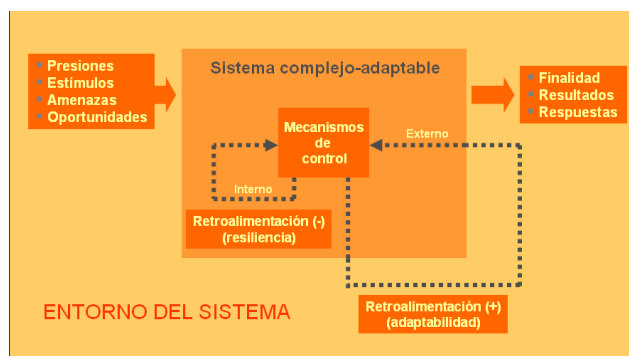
Presiones
Estímulos
Amenazas
Oportunidades

Sistema complejo-adaptable

Finalidad
Resultados
Respuestas

Mecanismos de control

Externo

Interno

Retroalimentación (-) (resiliencia)

ENTORNO DEL SISTEMA

Retroalimentación (+) (adaptabilidad)